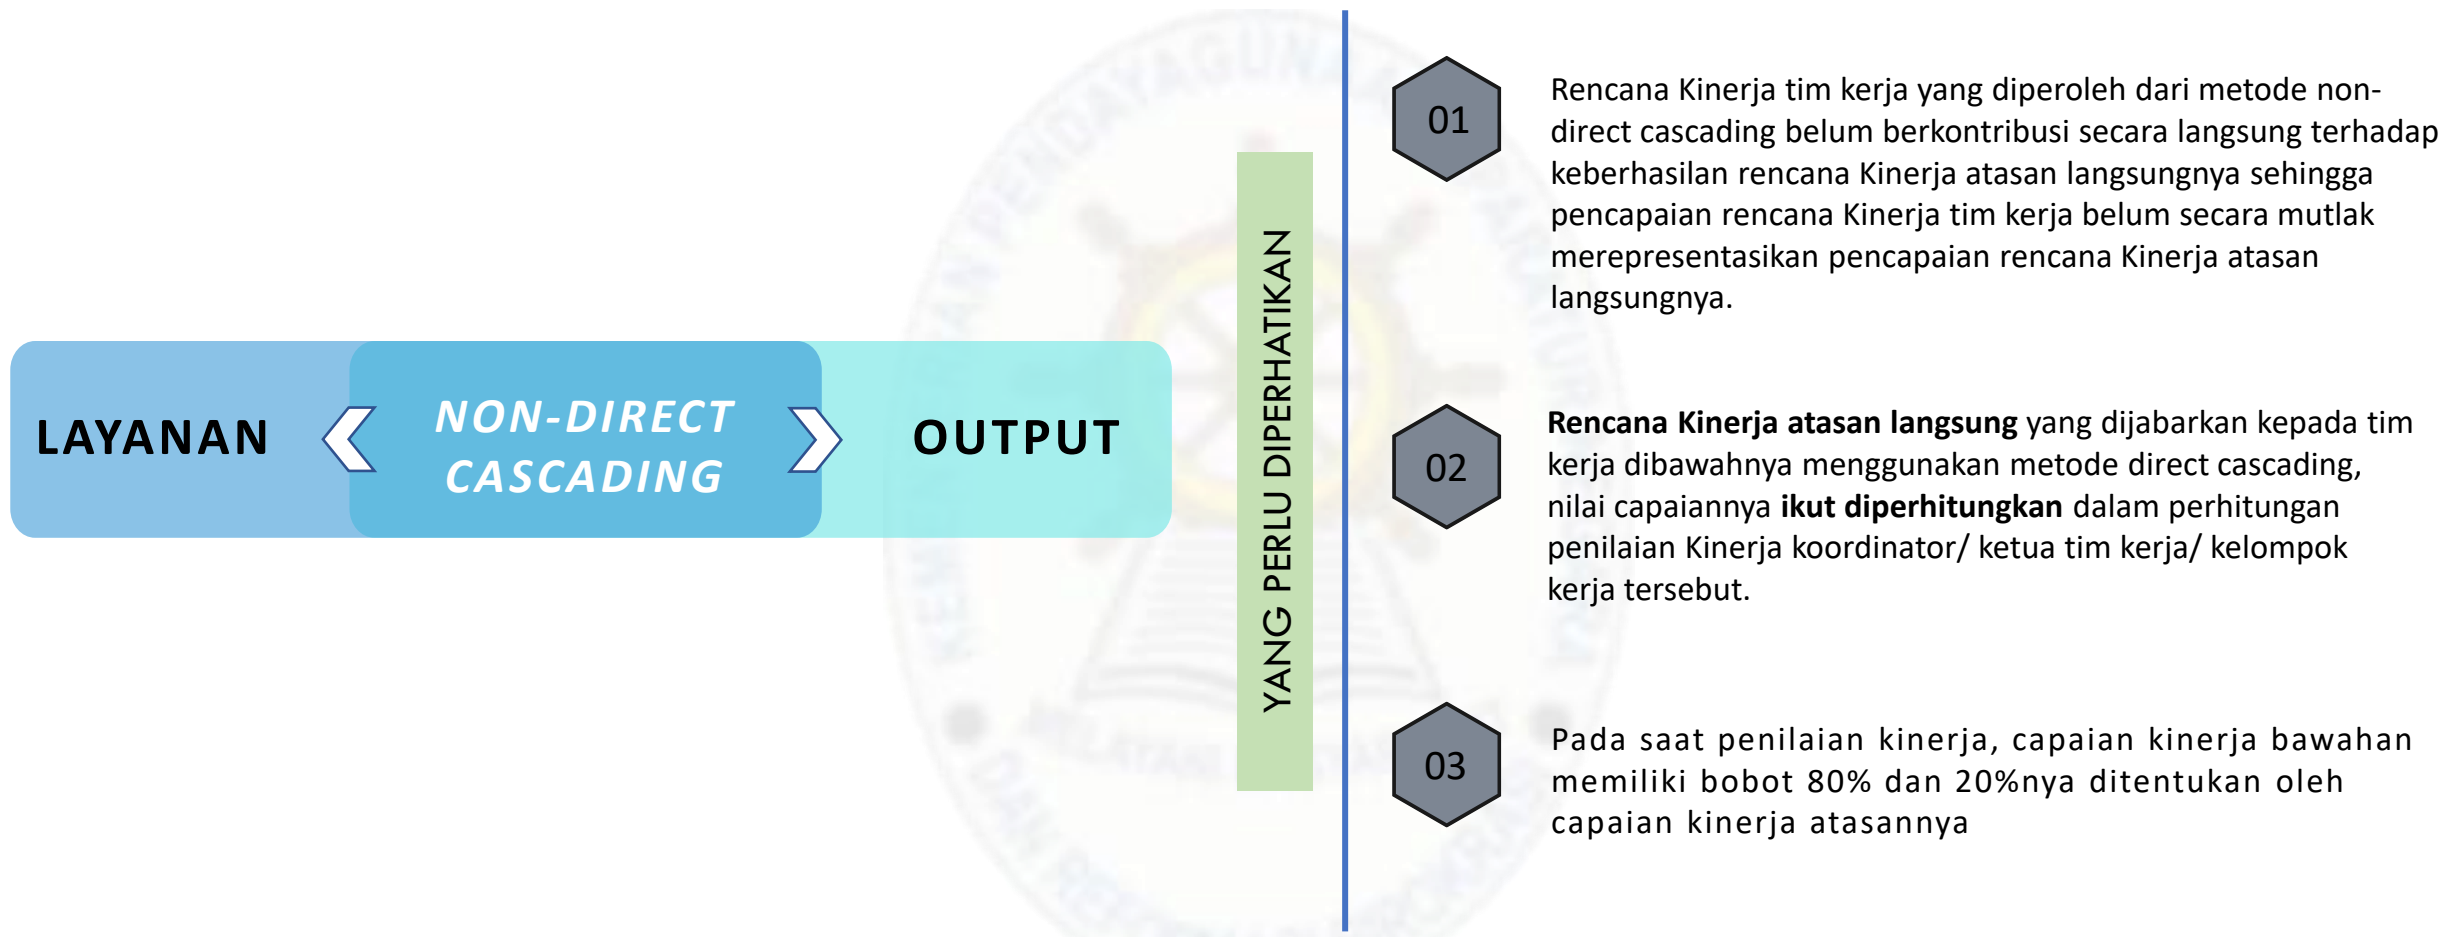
LAYANAN

NON-DIRECT CASCADING

OUTPUT

YANG PERLU DIPERHATIKAN

01

Rencana Kinerja tim kerja yang diperoleh dari metode non-direct cascading belum berkontribusi secara langsung terhadap keberhasilan rencana Kinerja atasan langsungnya sehingga pencapaian rencana Kinerja tim kerja belum secara mutlak merepresentasikan pencapaian rencana Kinerja atasan langsungnya.

02

**Rencana Kinerja atasan langsung** yang dijabarkan kepada tim kerja dibawahnya menggunakan metode direct cascading, nilai capaiannya **ikut diperhitungkan** dalam perhitungan penilaian Kinerja koordinator/ ketua tim kerja/ kelompok kerja tersebut.

03

Pada saat penilaian kinerja, capaian kinerja bawahan memiliki bobot 80% dan 20%nya ditentukan oleh capaian kinerja atasannya